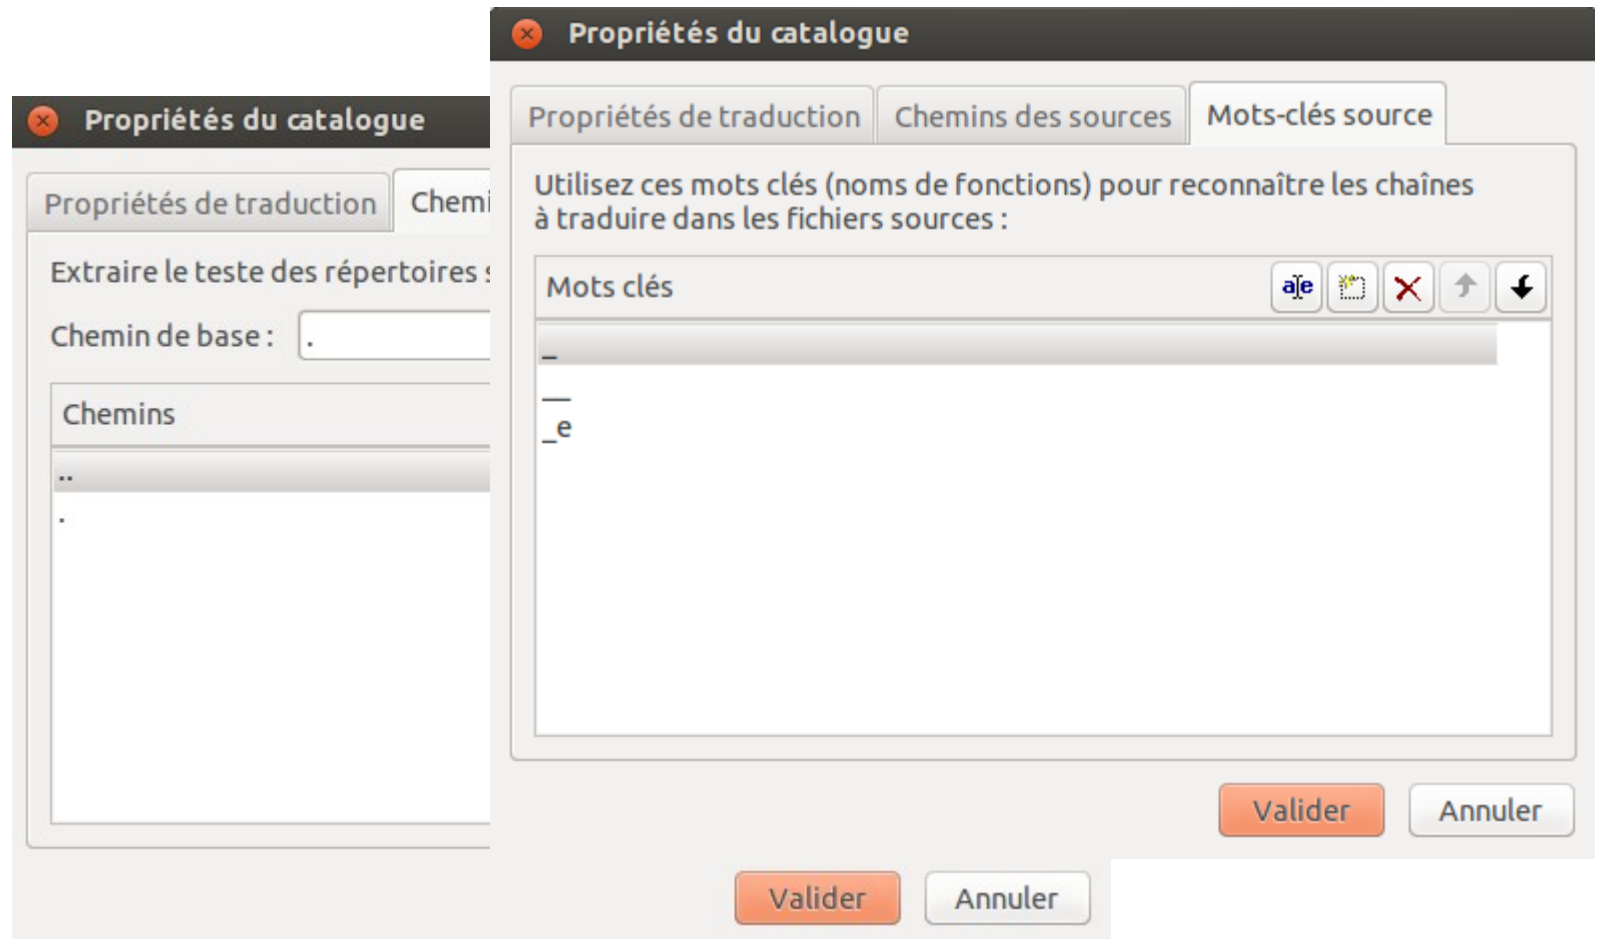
Propriétés du catalogue

Propriétés de traduction | Chemi

Extraire le teste des répertoires s

Chemin de base : .

Chemins

..

.

Propriétés du catalogue

Propriétés de traduction | Chemins des sources | Mots-clés source

Utilisez ces mots clés (noms de fonctions) pour reconnaître les chaînes à traduire dans les fichiers sources :

Mots clés

_

__

_e

Valider Annuler

Valider Annuler